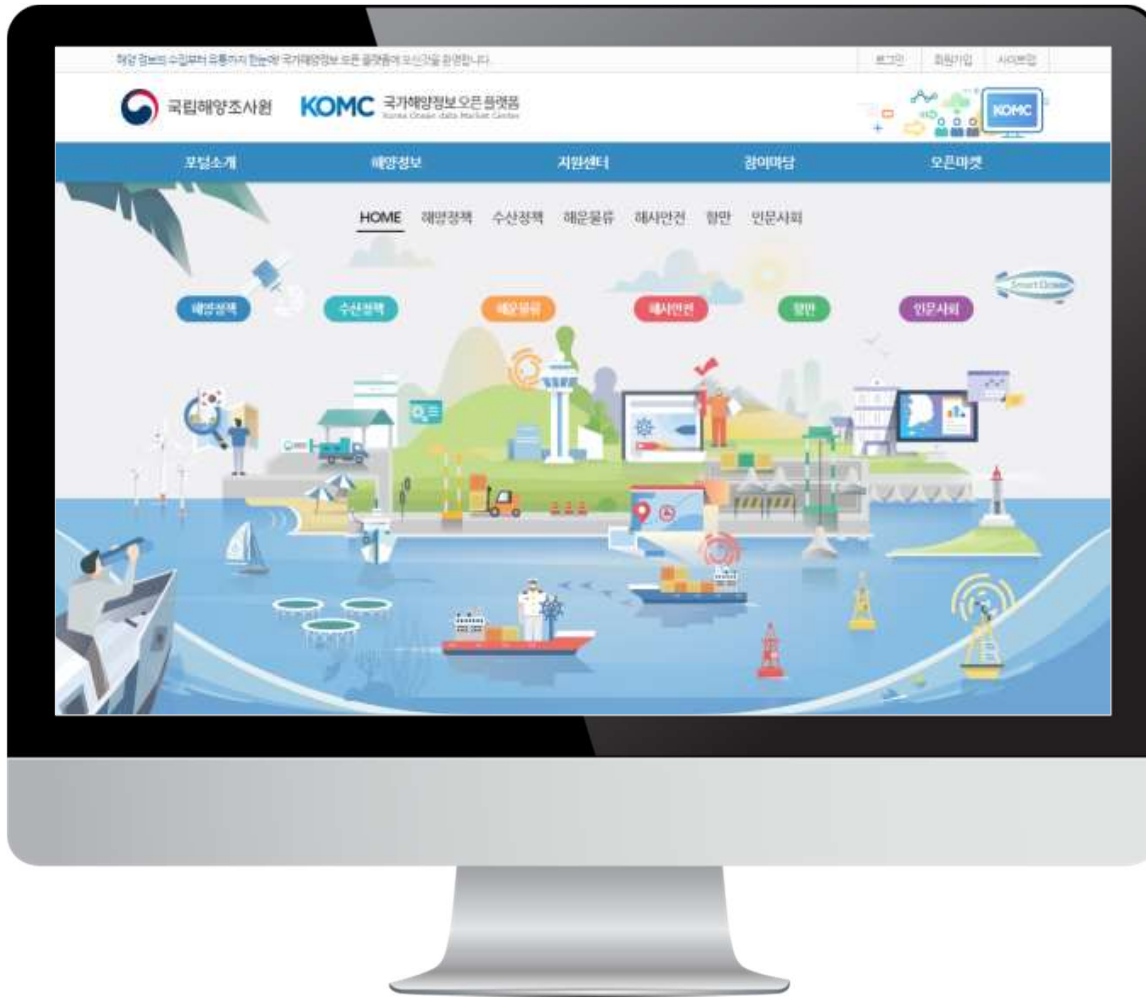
해양 정보의 수집부터 유통까지 한눈에! 국가해양정보 오픈 플랫폼에 오신것을 환영합니다.

로그인 회원가입 사이트맵

국립해양조사원 KOMC 국가해양정보 오픈 플랫폼 Korea Ocean data Market Center

KOMC

포털소개 해양정보 지원센터 참여마당 오픈마켓

HOME 해양정책 수산정책 해운물류 해사안전 항만 인문사회

해양정책 수산정책 해운물류 해사안전 항만 인문사회

Smart Ocean